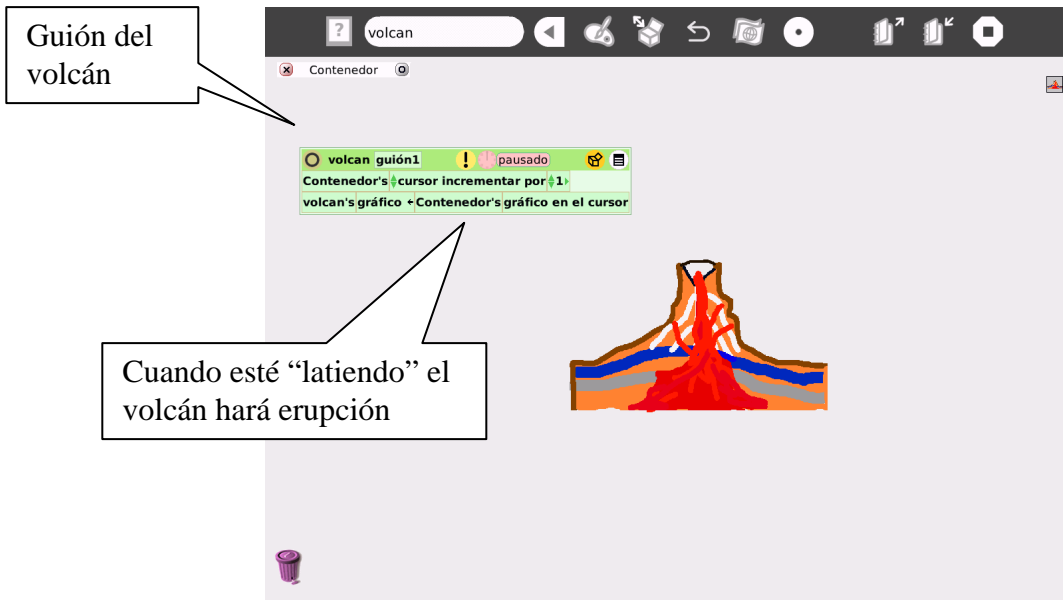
Guión del volcán

?
volcan

Contenedor

volcan guión1 ! pausado
Contenedor's cursor incrementar por 1
volcan's gráfico ← Contenedor's gráfico en el cursor

Cuando esté “latiendo” el volcán hará erupción